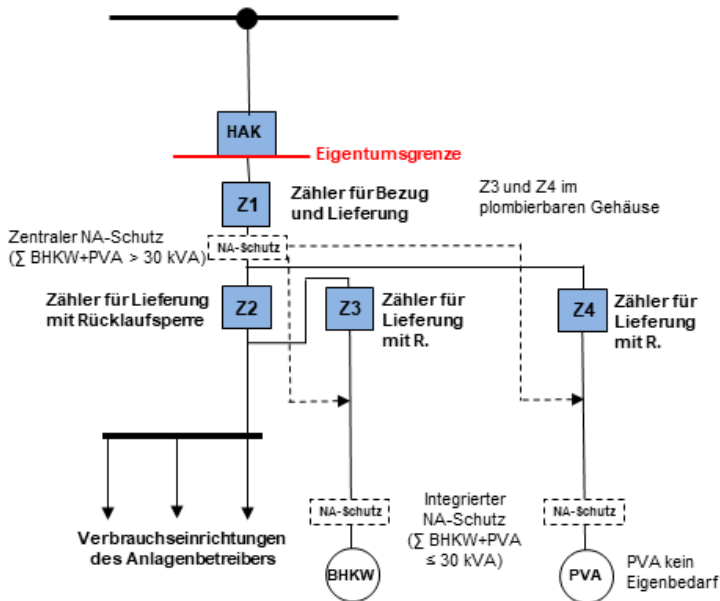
HAK

Eigentumsgrenze

Z1

Zähler für Bezug und Lieferung

Z3 und Z4 im plombierbaren Gehäuse

Zentraler NA-Schutz ($\sum$ BHKW+PVA > 30 kVA)

NA-Schutz

Zähler für Lieferung mit Rücklaufsperre

Z2

Z3

Zähler für Lieferung mit R.

Z4

Zähler für Lieferung mit R.

NA-Schutz

Integrierter NA-Schutz ($\sum$ BHKW+PVA $\leq$ 30 kVA)

NA-Schutz

Verbrauchseinrichtungen des Anlagenbetreibers

BHKW

PVA

PVA kein Eigenbedarf